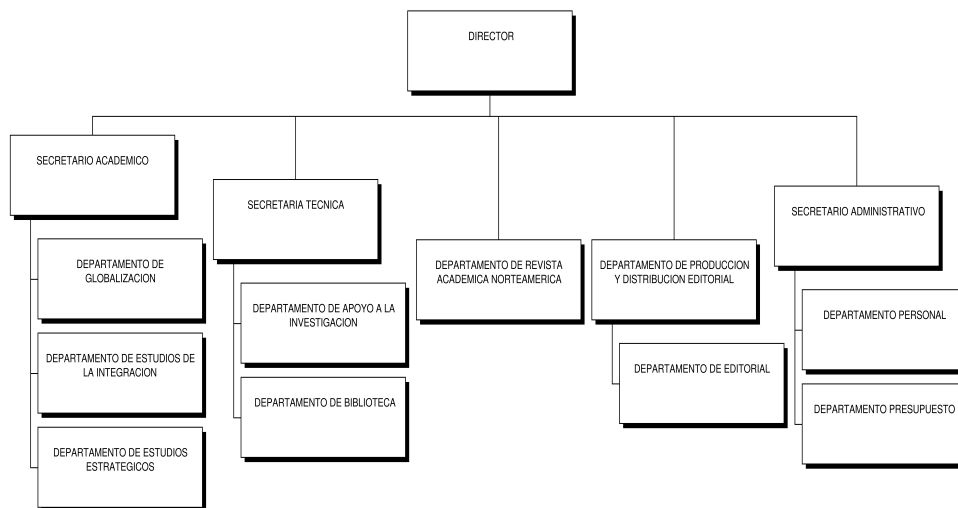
DIRECTOR

SECRETARIO ACADEMICO

DEPARTAMENTO DE GLOBALIZACION

DEPARTAMENTO DE ESTUDIOS DE LA INTEGRACION

DEPARTAMENTO DE ESTUDIOS ESTRATEGICOS

SECRETARIA TECNICA

DEPARTAMENTO DE APOYO A LA INVESTIGACION

DEPARTAMENTO DE BIBLIOTECA

DEPARTAMENTO DE REVISTA ACADEMICA NORTEAMERICA

DEPARTAMENTO DE PRODUCCION Y DISTRIBUCION EDITORIAL

DEPARTAMENTO DE EDITORIAL

SECRETARIO ADMINISTRATIVO

DEPARTAMENTO PERSONAL

DEPARTAMENTO PRESUPUESTO